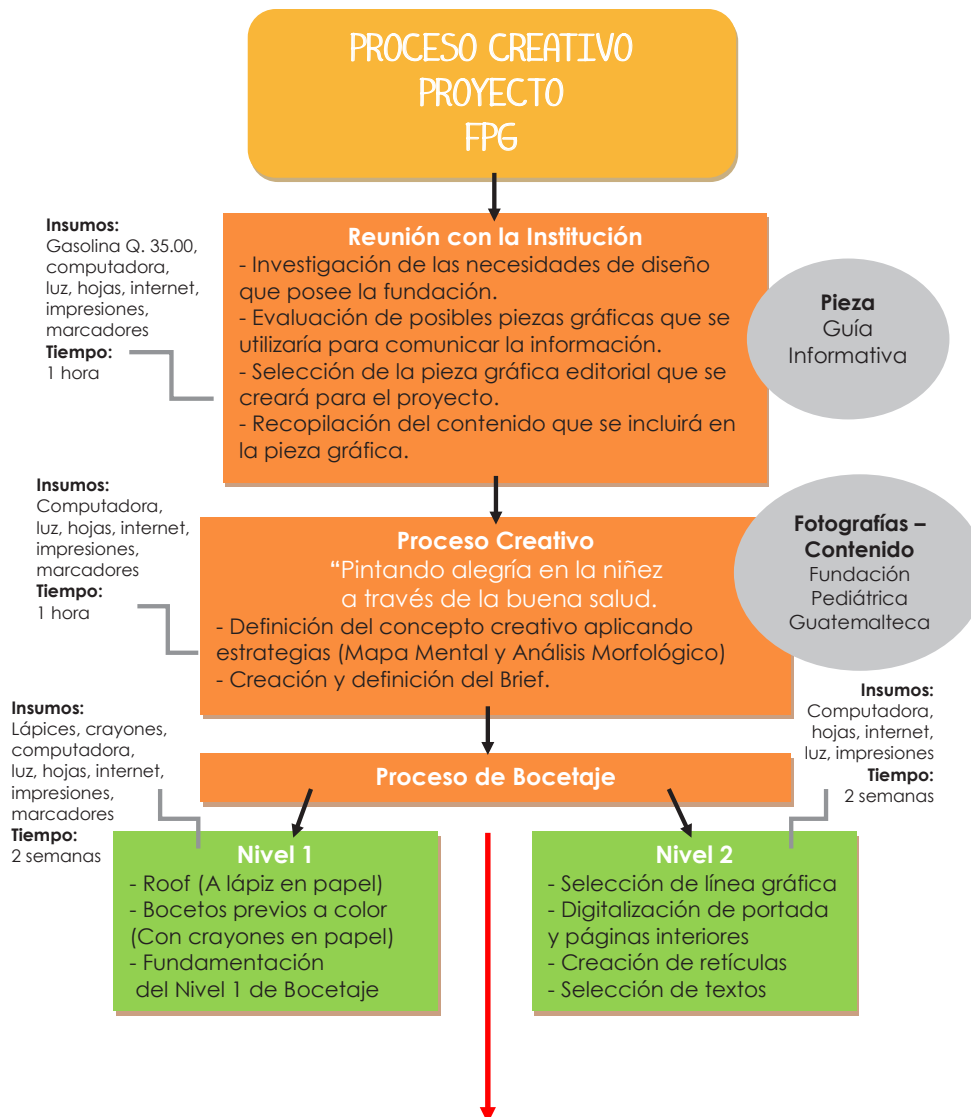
PROCESO CREATIVO
PROYECTO
FPG

Insumos:
Gasolina Q. 35.00, computadora, luz, hojas, internet, impresiones, marcadores
Tiempo:
1 hora

Reunión con la Institución
- Investigación de las necesidades de diseño que posee la fundación.
- Evaluación de posibles piezas gráficas que se utilizaría para comunicar la información.
- Selección de la pieza gráfica editorial que se creará para el proyecto.
- Recopilación del contenido que se incluirá en la pieza gráfica.

Pieza
Guía Informativa

Insumos:
Computadora, luz, hojas, internet, impresiones, marcadores
Tiempo:
1 hora

Proceso Creativo
"Pintando alegría en la niñez a través de la buena salud.
- Definición del concepto creativo aplicando estrategias (Mapa Mental y Análisis Morfológico)
- Creación y definición del Brief.

Fotografías – Contenido
Fundación Pediátrica Guatemalteca

Insumos:
Lápices, crayones, computadora, luz, hojas, internet, impresiones, marcadores
Tiempo:
2 semanas

Insumos:
Computadora, hojas, internet, luz, impresiones
Tiempo:
2 semanas

Proceso de Bocetaje

Nivel 1
- Roof (A lápiz en papel)
- Bocetos previos a color (Con crayones en papel)
- Fundamentación del Nivel 1 de Bocetaje

Nivel 2
- Selección de línea gráfica
- Digitalización de portada y páginas interiores
- Creación de retículas
- Selección de textos